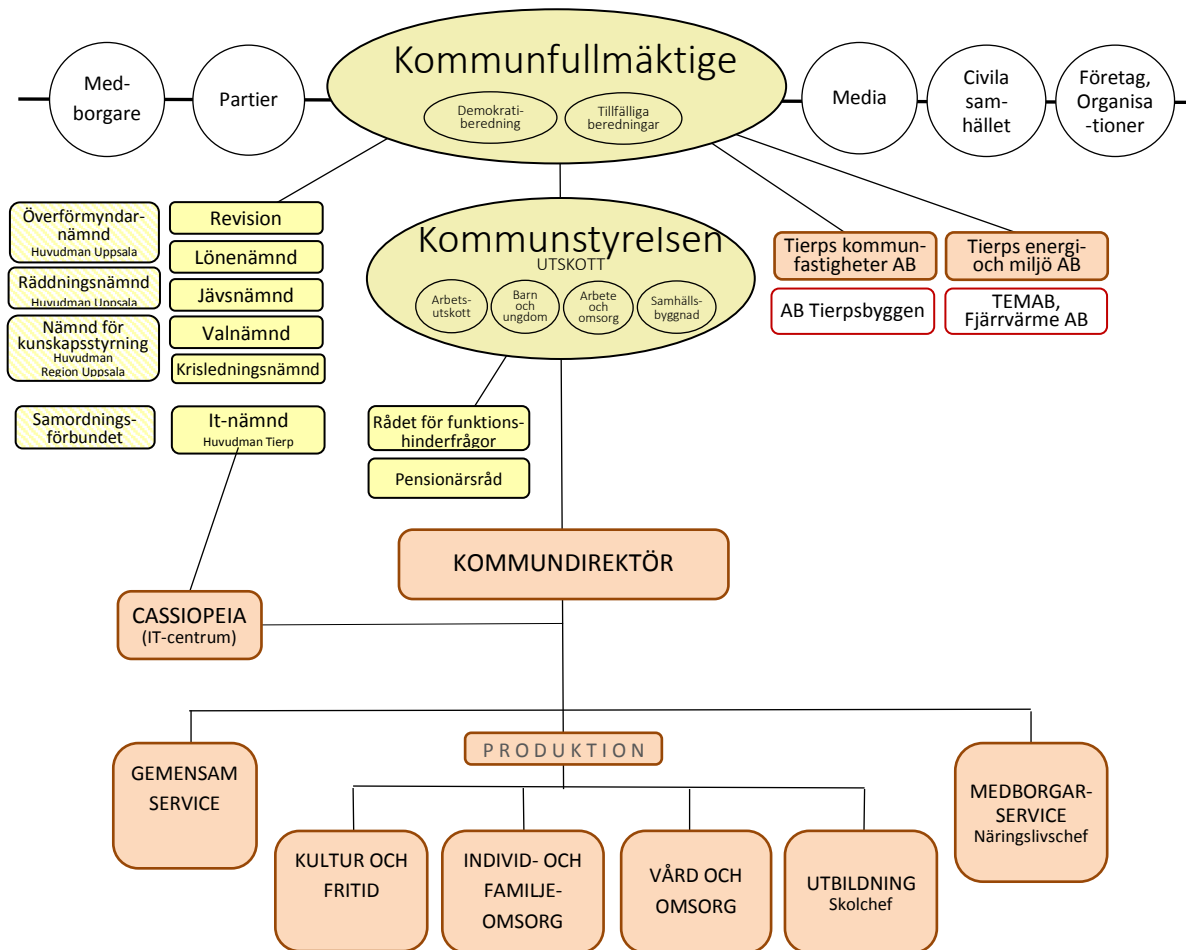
Med-borgare

Partier

Kommunfullmäktige

Demokrati-beredning

Tillfälliga beredningar

Media

Civila sam-hället

Företag, Organisa-tioner

Överförmyndar-nämnd
Huvudman Uppsala

Räddningsnämnd
Huvudman Uppsala

Nämnd för kunskapsstyrning
Huvudman
Region Uppsala

Samordnings-förbundet

Revision

Lönenämnd

Jävsnämnd

Valnämnd

Krisledningsnämnd

It-nämnd
Huvudman Tierp

Kommunstyrelsen
UTSKOTT

Arbets-utskott

Barn och ungdom

Arbete och omsorg

Samhälls-byggnad

Rådet för funktions-hinderfrågor

Pensionärsråd

Tierps kommun-fastigheter AB

Tierps energi-och miljö AB

AB Tierpsbyggen

TEMAB, Fjärrvärme AB

KOMMUNDIREKTÖR

CASSIOPEIA
(IT-centrum)

PRODUKTION

GEMENSAM SERVICE

KULTUR OCH FRITID

INDIVID- OCH FAMILJE-OMSORG

VÅRD OCH OMSORG

UTBILDNING
Skolchef

MEDBORGAR-SERVICE
Näringslivschef